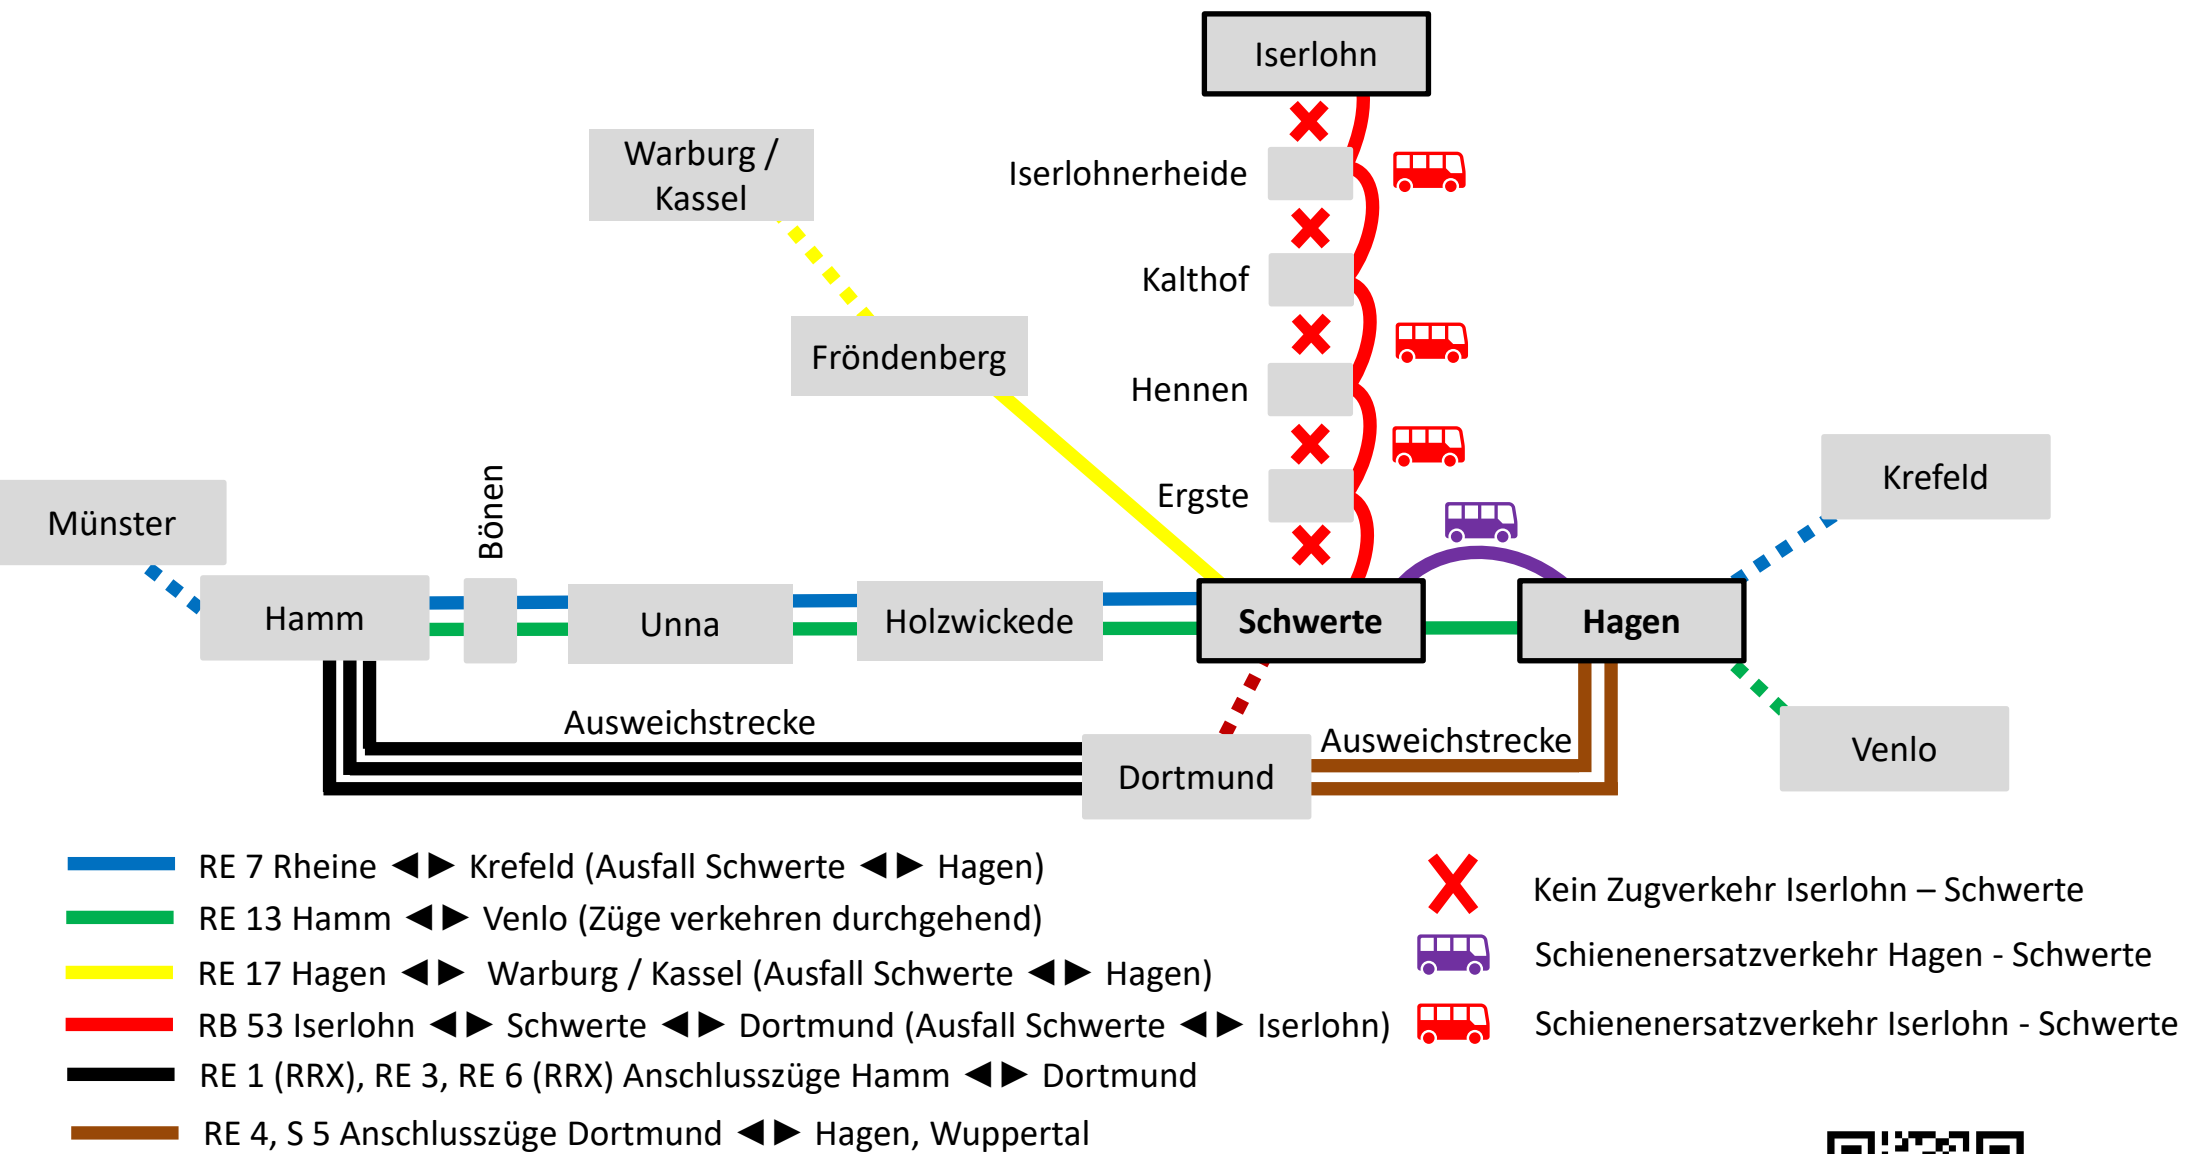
Iserlohn

Warburg / Kassel

Iserlohnerheide

Kalthof

Fröndenberg

Hennen

Ergste

Krefeld

Münster

Bönen

Hamm

Unna

Holzwickede

Schwerte

Hagen

Ausweichstrecke

Ausweichstrecke

Dortmund

Venlo

RE 7 Rheine ◀▶ Krefeld (Ausfall Schwerte ◀▶ Hagen)
RE 13 Hamm ◀▶ Venlo (Züge verkehren durchgehend)
RE 17 Hagen ◀▶ Warburg / Kassel (Ausfall Schwerte ◀▶ Hagen)
RB 53 Iserlohn ◀▶ Schwerte ◀▶ Dortmund (Ausfall Schwerte ◀▶ Iserlohn)
RE 1 (RRX), RE 3, RE 6 (RRX) Anschlusszüge Hamm ◀▶ Dortmund
RE 4, S 5 Anschlusszüge Dortmund ◀▶ Hagen, Wuppertal

Kein Zugverkehr Iserlohn – Schwerte
Schienenersatzverkehr Hagen - Schwerte
Schienenersatzverkehr Iserlohn - Schwerte